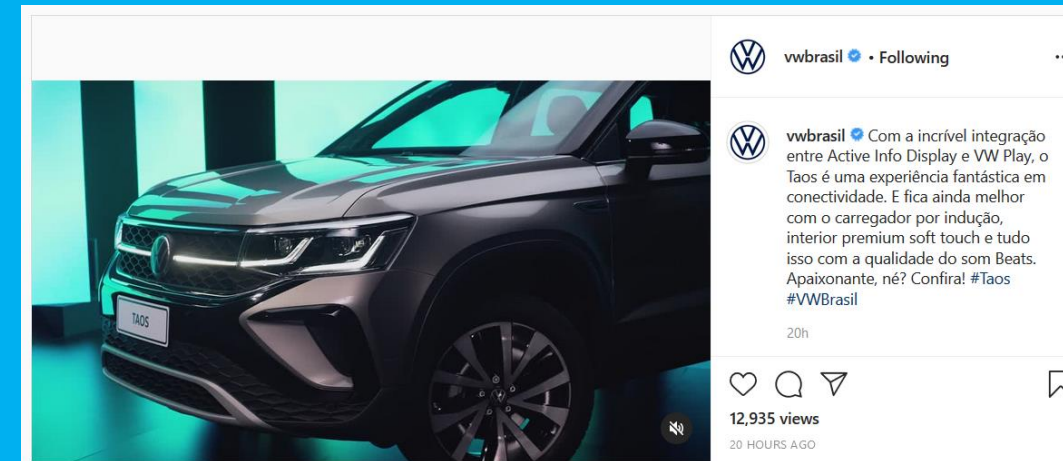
TAOS

vwbrasil • Following

vwbrasil Com a incrível integração entre Active Info Display e VW Play, o Taos é uma experiência fantástica em conectividade. E fica ainda melhor com o carregador por indução, interior premium soft touch e tudo isso com a qualidade do som Beats. Apaixonante, né? Confira! #Taos #VWBrasil

20h

12,935 views

20 HOURS AGO